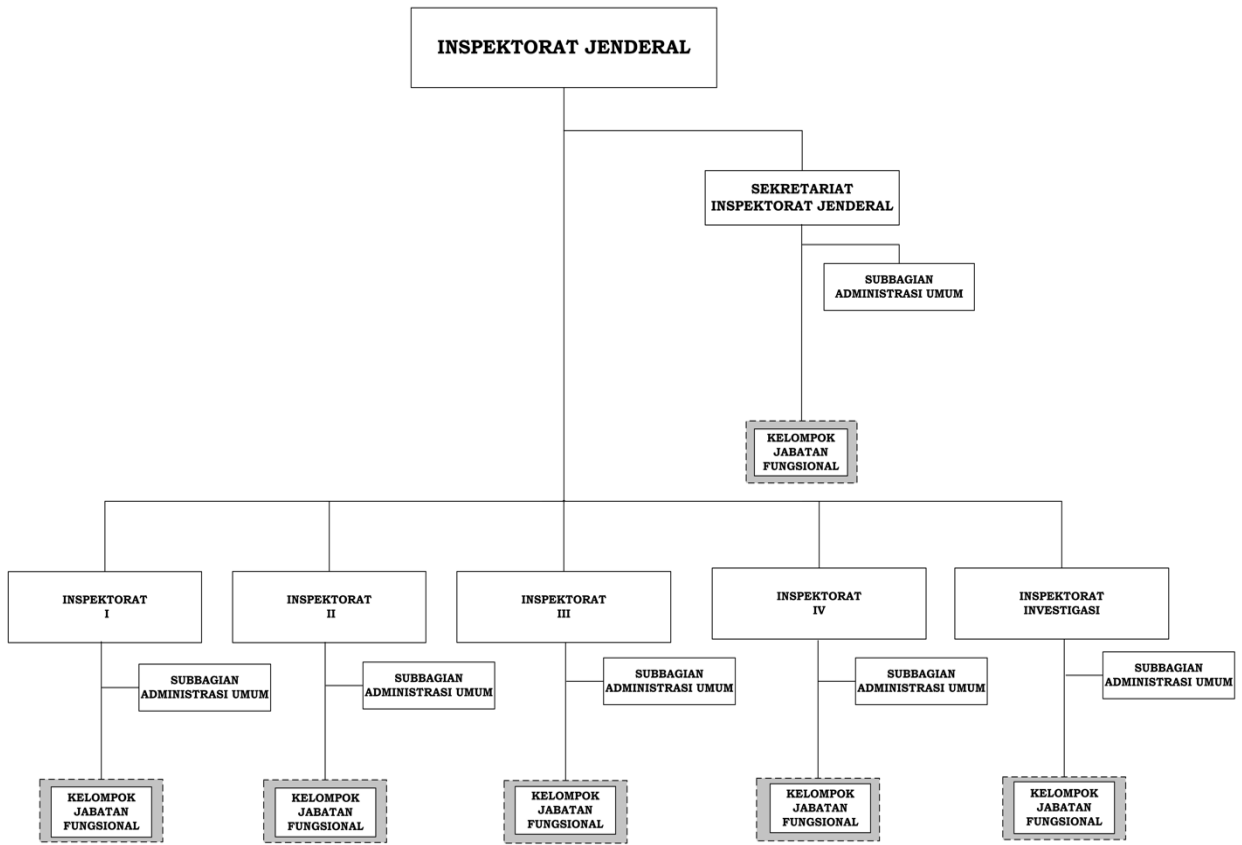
INSPEKTORAT JENDERAL

SEKRETARIAT INSPEKTORAT JENDERAL

SUBBAGIAN ADMINISTRASI UMUM

KELOMPOK JABATAN FUNGSIONAL

INSPEKTORAT I

SUBBAGIAN ADMINISTRASI UMUM

KELOMPOK JABATAN FUNGSIONAL

INSPEKTORAT II

SUBBAGIAN ADMINISTRASI UMUM

KELOMPOK JABATAN FUNGSIONAL

INSPEKTORAT III

SUBBAGIAN ADMINISTRASI UMUM

KELOMPOK JABATAN FUNGSIONAL

INSPEKTORAT IV

SUBBAGIAN ADMINISTRASI UMUM

KELOMPOK JABATAN FUNGSIONAL

INSPEKTORAT INVESTIGASI

SUBBAGIAN ADMINISTRASI UMUM

KELOMPOK JABATAN FUNGSIONAL